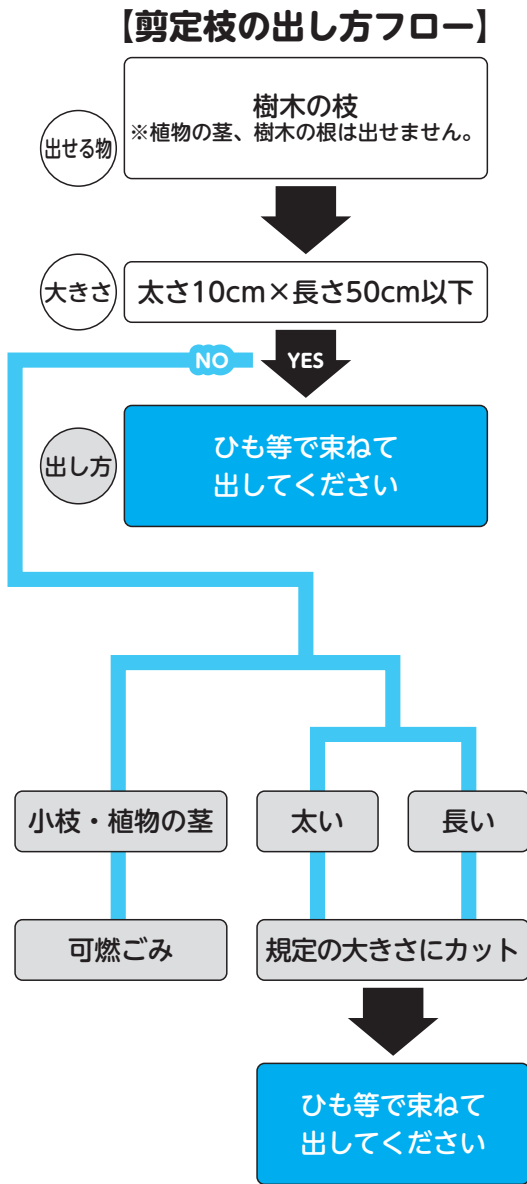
【剪定枝の出し方フロー】

出せる物

樹木の枝
※植物の茎、樹木の根は出せません。

大きさ

太さ10cm×長さ50cm以下

NO

YES

出し方

ひも等で束ねて出してください

小枝・植物の茎

太い

長い

可燃ごみ

規定の大きさにカット

ひも等で束ねて出してください